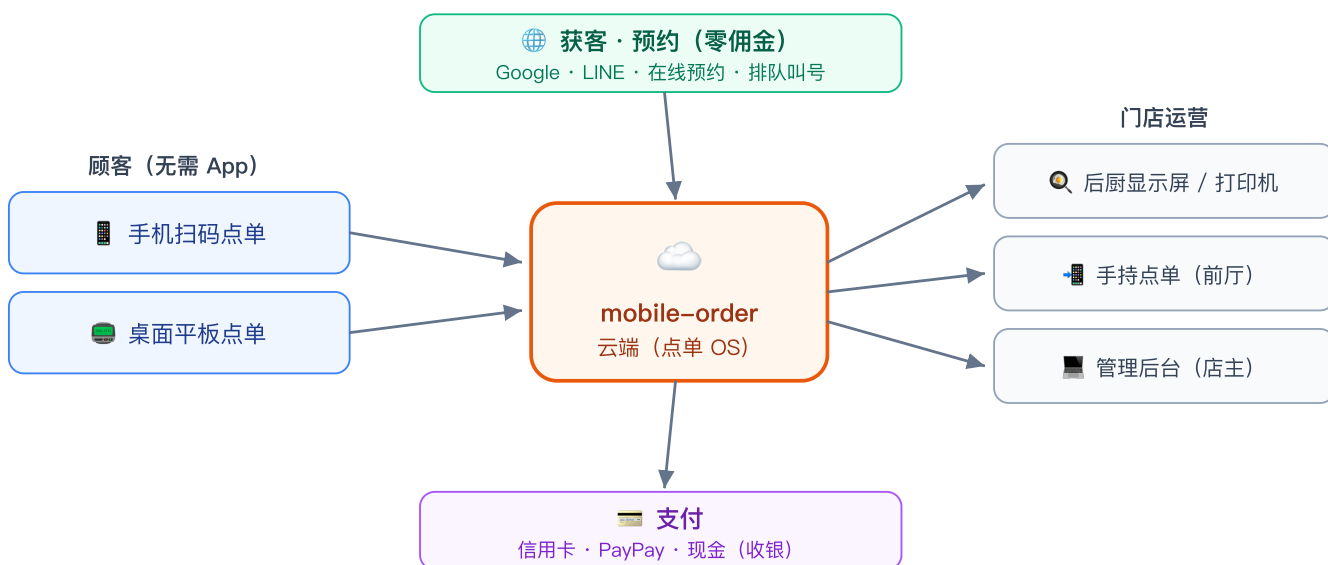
🌐 获客 · 预约（零佣金）
Google · LINE · 在线预约 · 排队叫号

门店运营

顾客（无需 App）

📱 手机扫码点单

📟 桌面平板点单

☁️
mobile-order
云端（点单 OS）

🍳 后厨显示屏 / 打印机

📲 手持点单（前厅）

💻 管理后台（店主）

💳 支付
信用卡 · PayPay · 现金（收银）